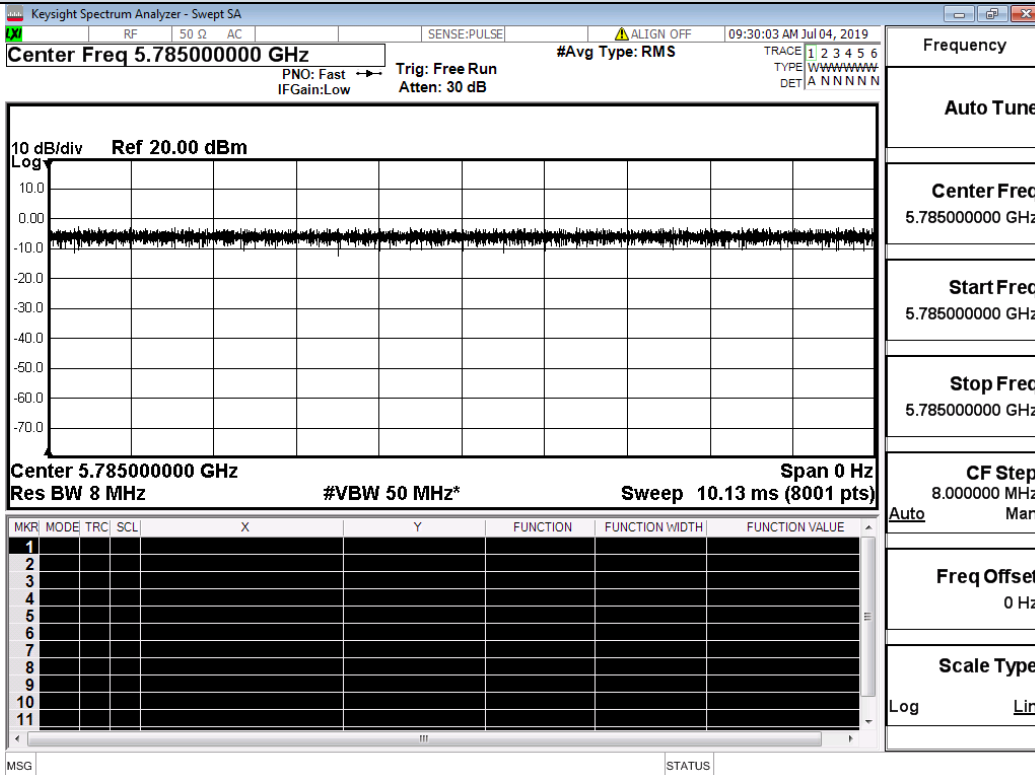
Keysight Spectrum Analyzer - Swept SA

RF 50 Ω AC SENSE:PULSE ALIGN OFF 09:30:03 AM Jul 04, 2019

Center Freq 5.785000000 GHz

PNO: Fast IFGain:Low

Trig: Free Run Atten: 30 dB

#Avg Type: RMS

TRACE 1 2 3 4 5 6
TYPE WWWWWW
DET A N N N N N

Frequency

10 dB/div Ref 20.00 dBm
Log

10.0
0.00
-10.0
-20.0
-30.0
-40.0
-50.0
-60.0
-70.0

Center 5.785000000 GHz
Res BW 8 MHz
#VBW 50 MHz*
Span 0 Hz
Sweep 10.13 ms (8001 pts)

| MKR | MODE | TRC | SCL | X | Y | FUNCTION | FUNCTION WIDTH | FUNCTION VALUE |
|---|---|---|---|---|---|---|---|---|
| 1 | | | | | | | | |
| 2 | | | | | | | | |
| 3 | | | | | | | | |
| 4 | | | | | | | | |
| 5 | | | | | | | | |
| 6 | | | | | | | | |
| 7 | | | | | | | | |
| 8 | | | | | | | | |
| 9 | | | | | | | | |
| 10 | | | | | | | | |
| 11 | | | | | | | | |

Auto Tune

Center Freq
5.785000000 GHz

Start Freq
5.785000000 GHz

Stop Freq
5.785000000 GHz

CF Step
8.000000 MHz
Auto Man

Freq Offset
0 Hz

Scale Type
Log Lin

MSG STATUS